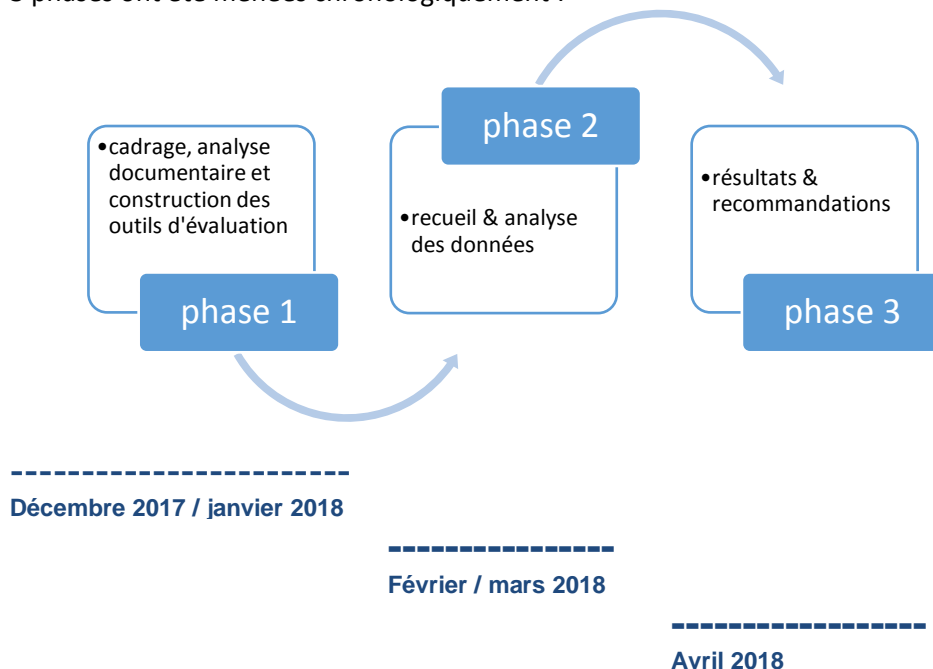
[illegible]

•cadrage, analyse documentaire et construction des outils d'évaluation

phase 1

phase 2

•recueil & analyse des données

•résultats & recommandations

phase 3

Décembre 2017 / janvier 2018

Février / mars 2018

Avril 2018